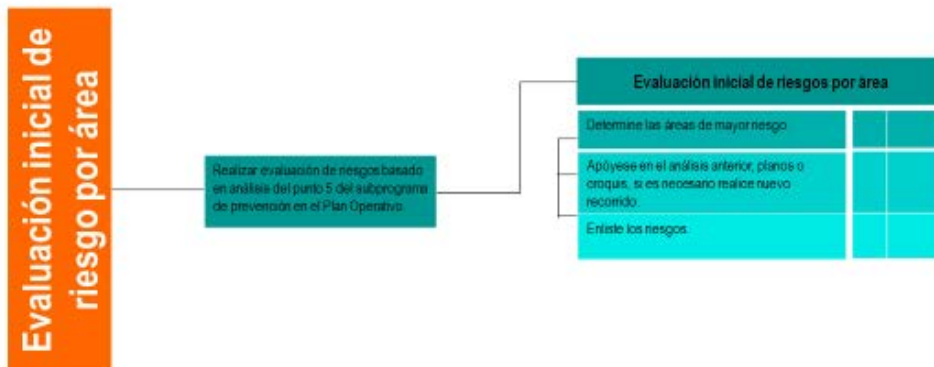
Evaluación inicial de riesgo por área

Realizar evaluación de riesgos basado en análisis del punto 5 del subprograma de prevención en el Plan Operativo.

Evaluación inicial de riesgos por área

Determine las áreas de mayor riesgo.

Apóyese en el análisis anterior, planos o croquis, si es necesario realice nuevo recorrido.

Enliste los riesgos.